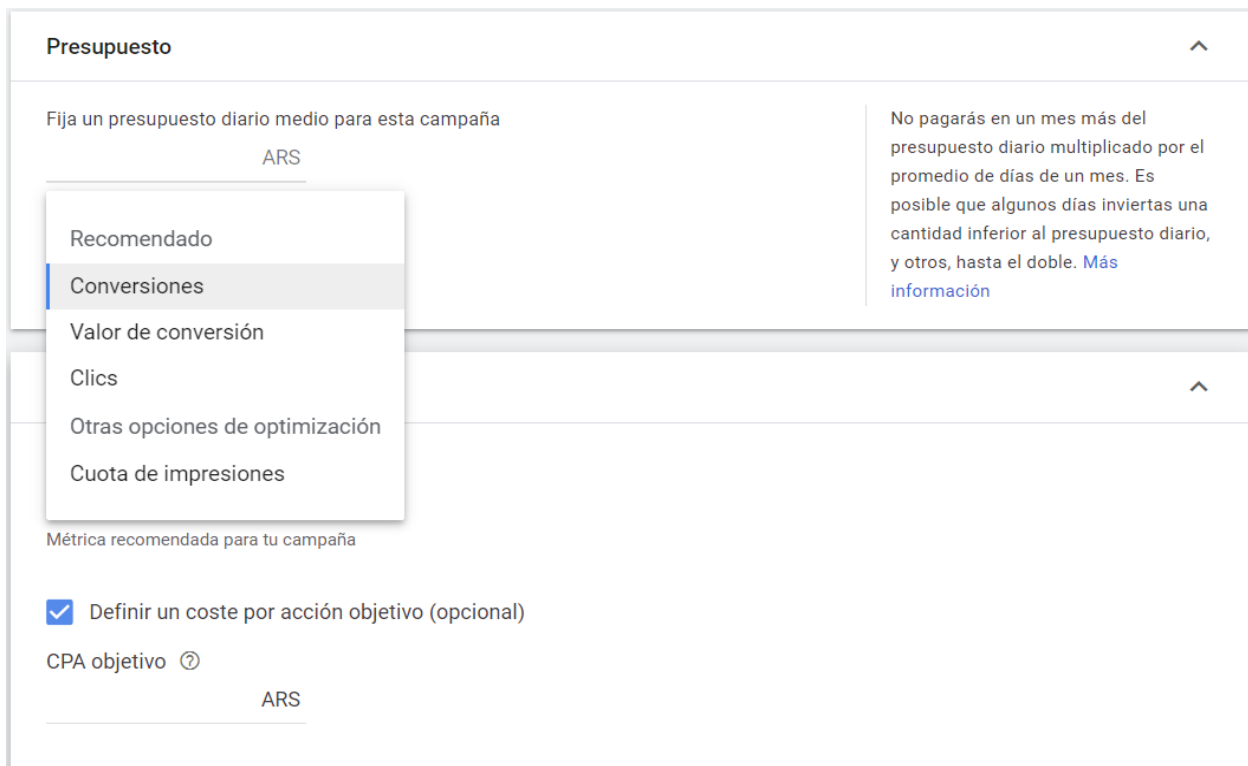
Presupuesto

Fija un presupuesto diario medio para esta campaña

ARS

Recomendado
Conversiones
Valor de conversión
Clics
Otras opciones de optimización
Cuota de impresiones

No pagarás en un mes más del presupuesto diario multiplicado por el promedio de días de un mes. Es posible que algunos días inviertas una cantidad inferior al presupuesto diario, y otros, hasta el doble. Más información

Métrica recomendada para tu campaña

Definir un coste por acción objetivo (opcional)

CPA objetivo ⑦

ARS